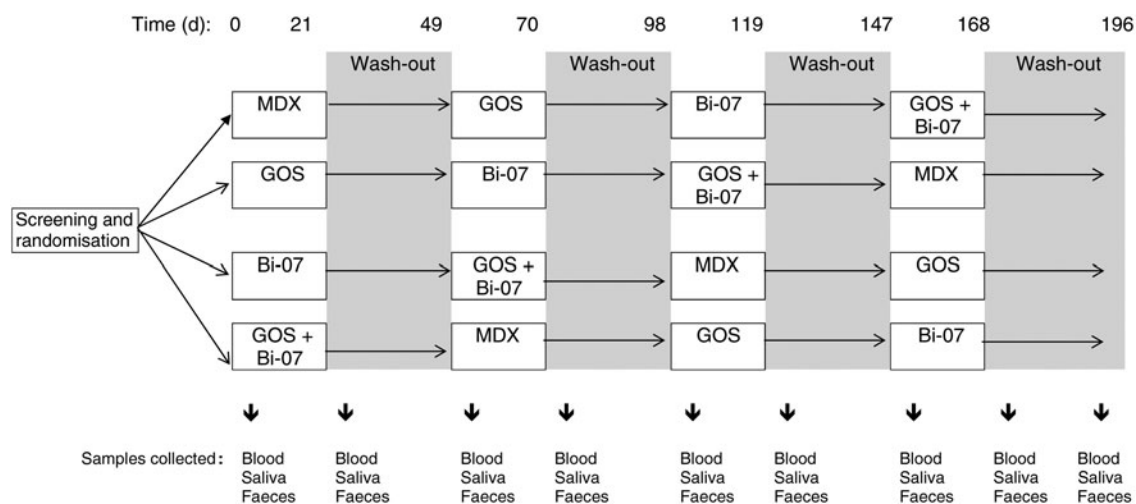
Time (d): 0 21 49 70 98 119 147 168 196

Wash-out Wash-out Wash-out Wash-out

Screening and randomisation

MDX GOS Bi-07 GOS + Bi-07

GOS Bi-07 GOS + Bi-07 MDX

Bi-07 GOS + Bi-07 MDX GOS

GOS + Bi-07 MDX GOS Bi-07

Samples collected: Blood Saliva Faeces Blood Saliva Faeces Blood Saliva Faeces Blood Saliva Faeces Blood Saliva Faeces Blood Saliva Faeces Blood Saliva Faeces Blood Saliva Faeces Blood Saliva Faeces